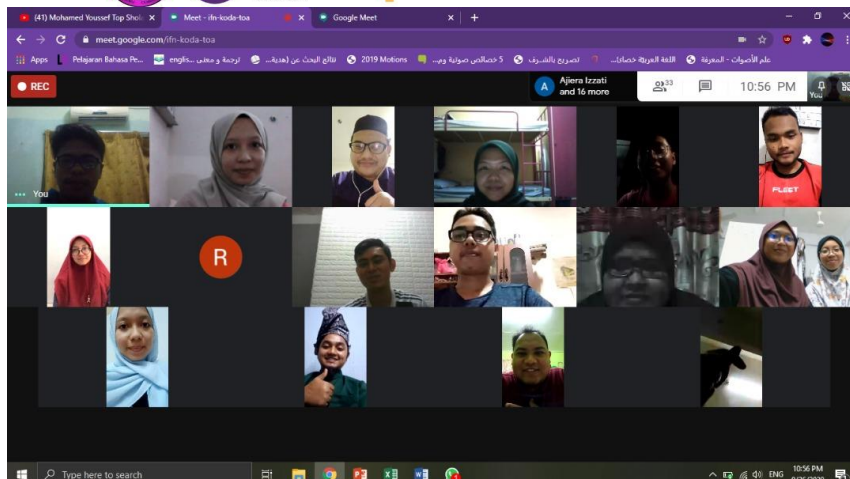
(41) Mohamed Youssef Top Shol ×
Meet - ifn-koda-toa ×
Google Meet ×
+
meet.google.com/ifn-koda-toa
Apps
Pelajaran Bahasa Pe...
englis... ترجمة و معنى
نتائج البحث عن (هدية...
2019 Motions
5 خصائص صوتية وم...
تصريح بالشرف
اللغة العربية خصائ...
علم الأصوات - المعرفة
REC
A
Ajiera Izzati and 16 more
33
10:56 PM
You
You
R
FLEET
Type here to search
ENG
10:56 PM